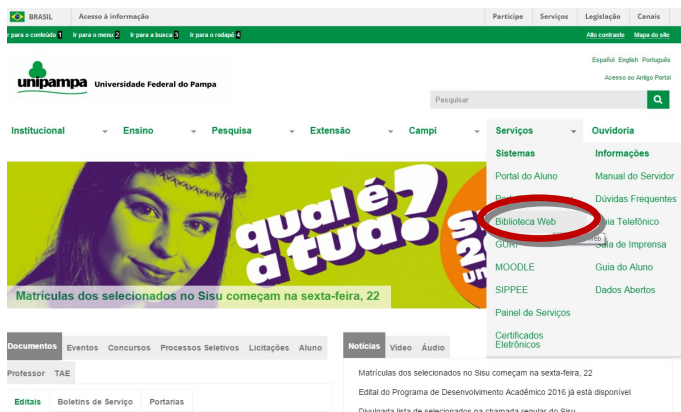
BRASIL Acesso à informação Participe Serviços Legislação Canais

Ir para o conteúdo 1 Ir para o menu 2 Ir para a busca 3 Ir para o rodapé 4 Alto contraste Mapa do site

Español English Português
Acesso ao Antigo Portal

unipampa Universidade Federal do Pampa

Pesquisar

Institucional Ensino Pesquisa Extensão Campi Serviços Ouvidoria

Sistemas
Portal do Aluno
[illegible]
Biblioteca Web
GURI
MOODLE
SIPPEE
Painel de Serviços
Certificados Eletrônicos

Informações
Manual do Servidor
Dúvidas Frequentes
Guia Telefônico
Guia de Imprensa
Guia do Aluno
Dados Abertos

qual é a tua?

Matrículas dos selecionados no Sisu começam na sexta-feira, 22

Documentos Eventos Concursos Processos Seletivos Licitações Aluno Professor TAE

Editais Boletins de Serviço Portarias

Notícias Vídeo Áudio

Matrículas dos selecionados no Sisu começam na sexta-feira, 22
Edital do Programa de Desenvolvimento Acadêmico 2016 já está disponível
Divulgada lista de selecionados na chamada regular do Sisu